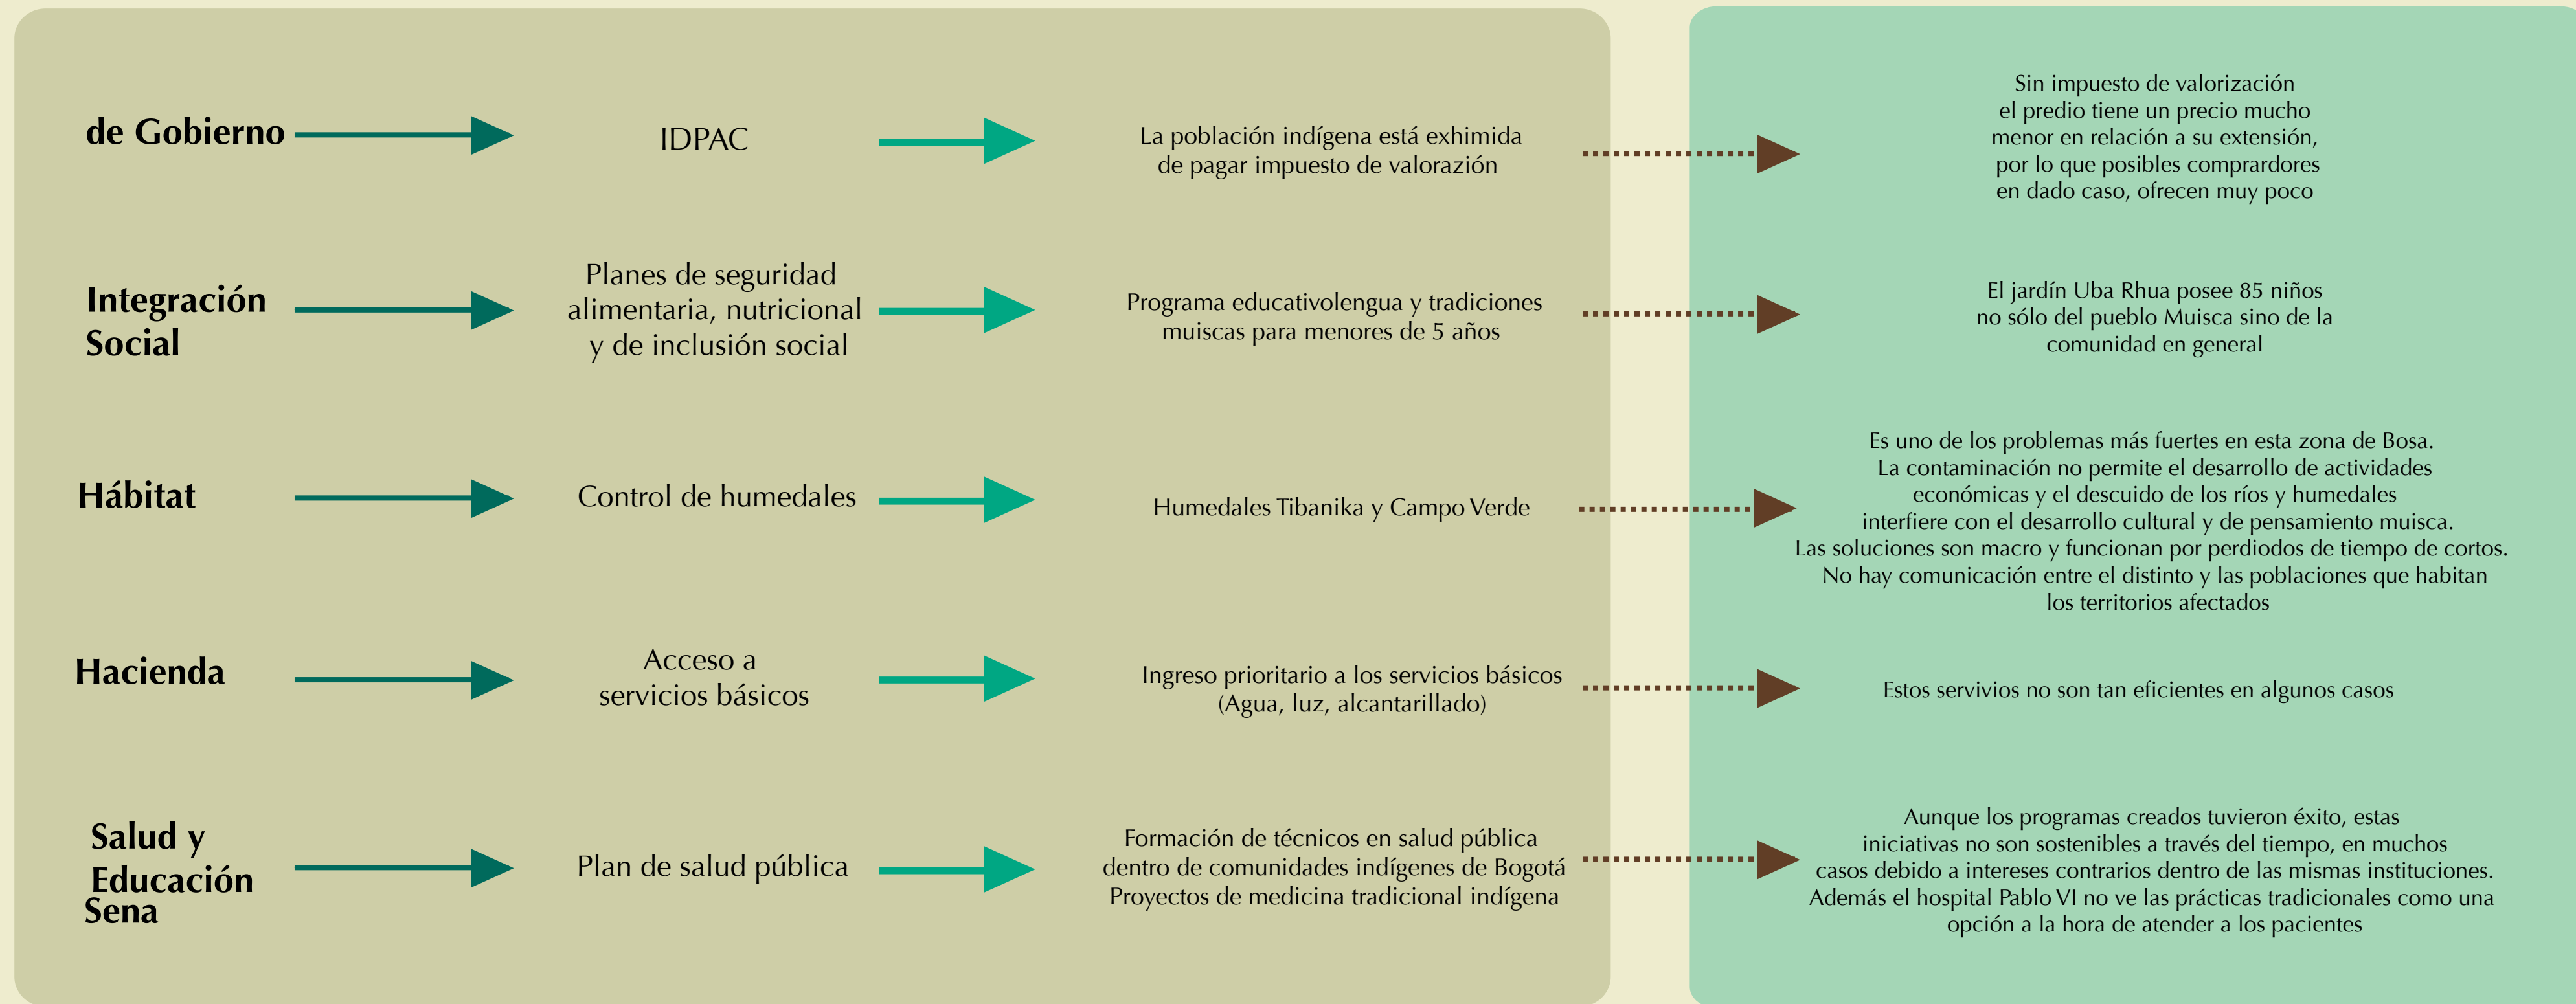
de Gobierno

IDPAC

La población indígena está exhimida de pagar impuesto de valorazión

Sin impuesto de valorización el predio tiene un precio mucho menor en relación a su extensión, por lo que posibles comprardores en dado caso, ofrecen muy poco

Integración Social

Planes de seguridad alimentaria, nutricional y de inclusión social

Programa educativolengua y tradiciones muiscas para menores de 5 años

El jardín Uba Rhua posee 85 niños no sólo del pueblo Muisca sino de la comunidad en general

Hábitat

Control de humedales

Humedales Tibanika y Campo Verde

Es uno de los problemas más fuertes en esta zona de Bosa. La contaminación no permite el desarrollo de actividades económicas y el descuido de los ríos y humedales interfiere con el desarrollo cultural y de pensamiento muisca. Las soluciones son macro y funcionan por perdiodos de tiempo de cortos. No hay comunicación entre el distinto y las poblaciones que habitan los territorios afectados

Hacienda

Acceso a servicios básicos

Ingreso prioritario a los servicios básicos (Agua, luz, alcantarillado)

Estos servivios no son tan eficientes en algunos casos

Salud y Educación Sena

Plan de salud pública

Formación de técnicos en salud pública dentro de comunidades indígenes de Bogotá Proyectos de medicina tradicional indígena

Aunque los programas creados tuvieron éxito, estas iniciativas no son sostenibles a través del tiempo, en muchos casos debido a intereses contrarios dentro de las mismas instituciones. Además el hospital Pablo VI no ve las prácticas tradicionales como una opción a la hora de atender a los pacientes